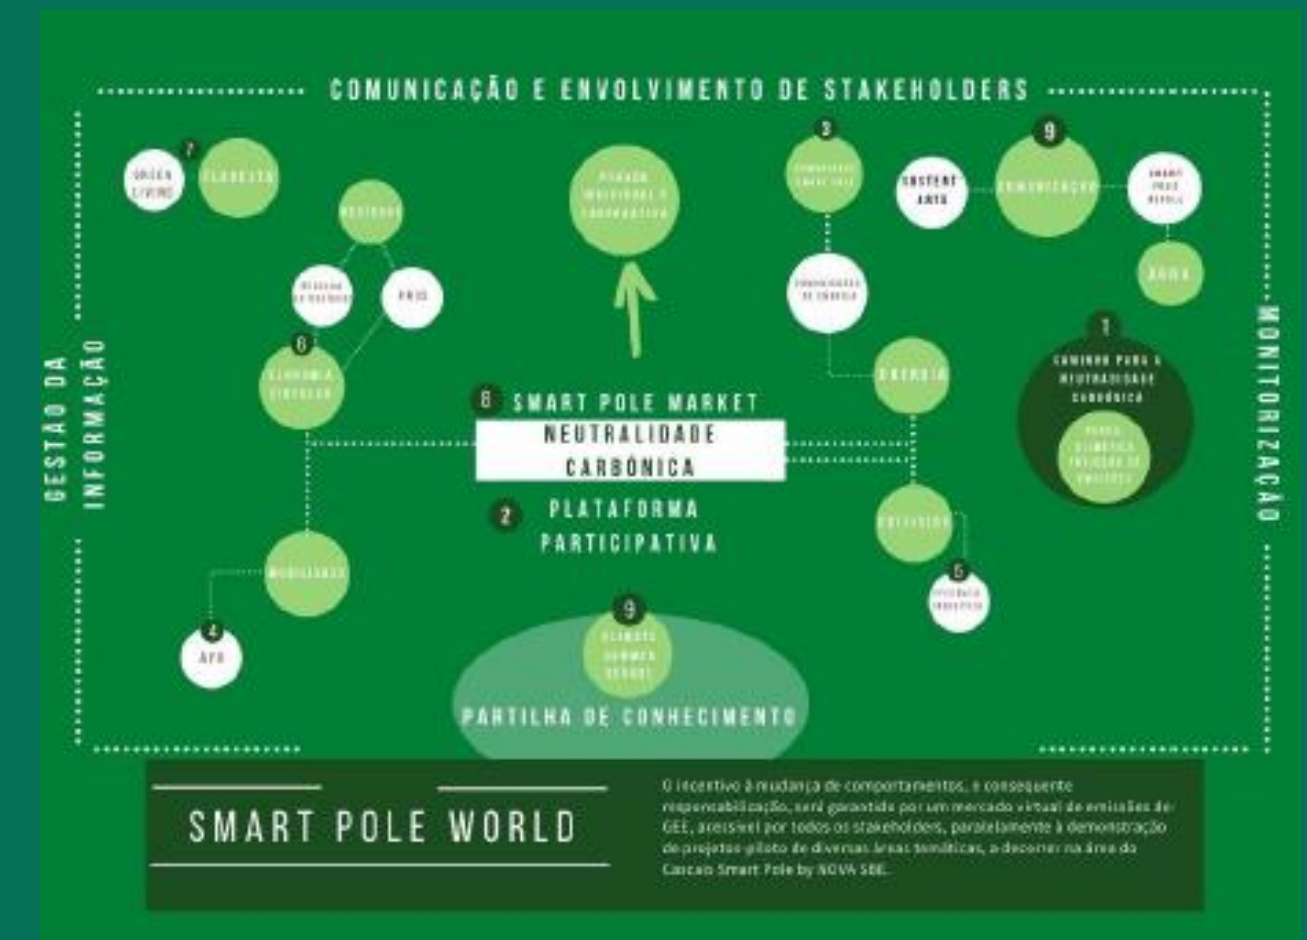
COMUNICAÇÃO E ENVOLVIMENTO DE STAKEHOLDERS

GESTÃO DA INFORMAÇÃO

MONITORIZAÇÃO

7

GREEN LIVING

FLORESTA

RESÍDUOS

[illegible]

PRIO

6

ECONOMIA CIRCULAR

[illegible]

3

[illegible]

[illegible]

ENERGIA

9

SUSTENT ARTE

COMUNICAÇÃO

SMART POLE REPOLE

ÁGUA

1

CAMINHO PARA A NEUTRALIDADE CARBÓNICA

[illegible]

8 SMART POLE MARKET

NEUTRALIDADE CARBÓNICA

2 PLATAFORMA PARTICIPATIVA

EDIFÍCIOS

5

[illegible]

MOBILIDADE

4

APP

9

CLIMATE SUMMER SCHOOL

PARTILHA DE CONHECIMENTO

SMART POLE WORLD

O incentivo à mudança de comportamentos, e consequente responsabilização, será garantido por um mercado virtual de emissões de GEE, acessível por todos os stakeholders, paralelamente à demonstração de projetos-piloto de diversas áreas temáticas, a decorrer na área do Cascais Smart Pole by NOVA SBE.